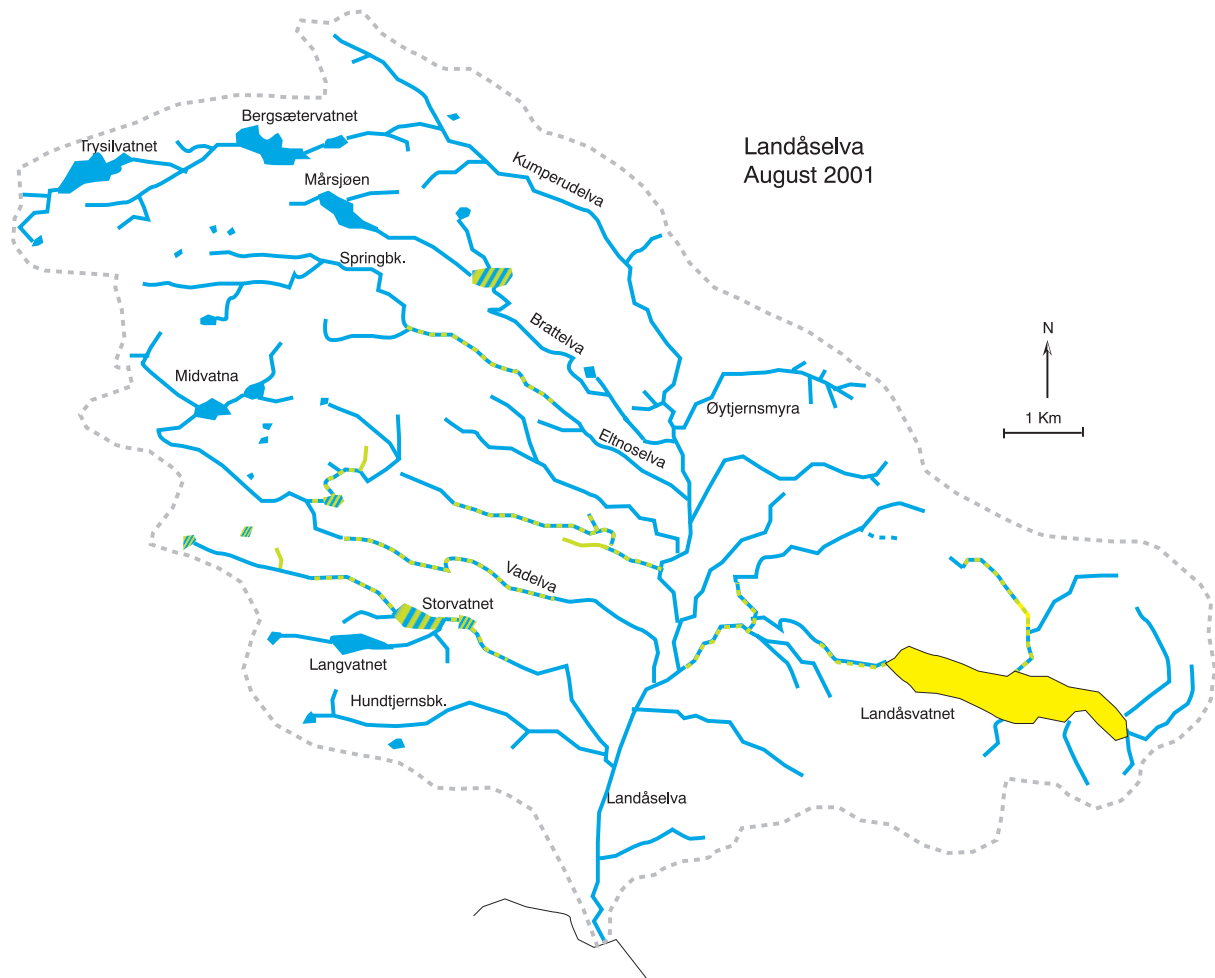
Landåselva
August 2001

N

1 Km

Bergsætervatnet
Trysilvatnet
Mårsjøen
Kumperudelva
Springbk.
Brattelva
Midvatna
Øytjernsmyra
Eltnoselva
Vadelva
Storvatnet
Langvatnet
Hundtjernsbk.
Landåsvatnet
Landåselva